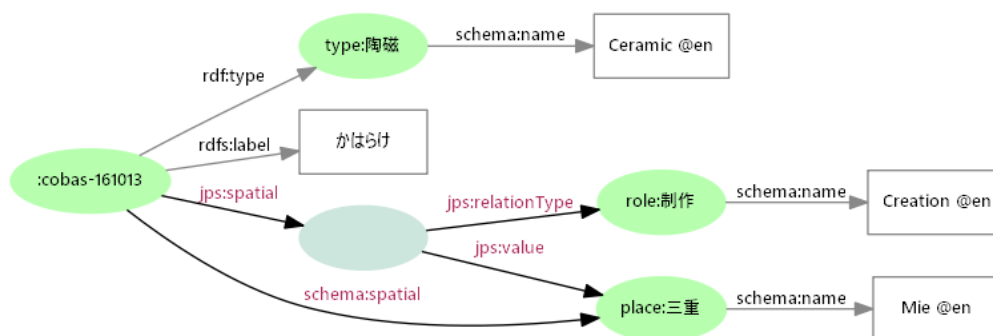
type:陶磁

schema:name

Ceramic @en

rdf:type

rdfs:label

かはらけ

:cobas-161013

jps:spatial

jps:relationType

role:制作

schema:name

Creation @en

jps:value

schema:spatial

place:三重

schema:name

Mie @en